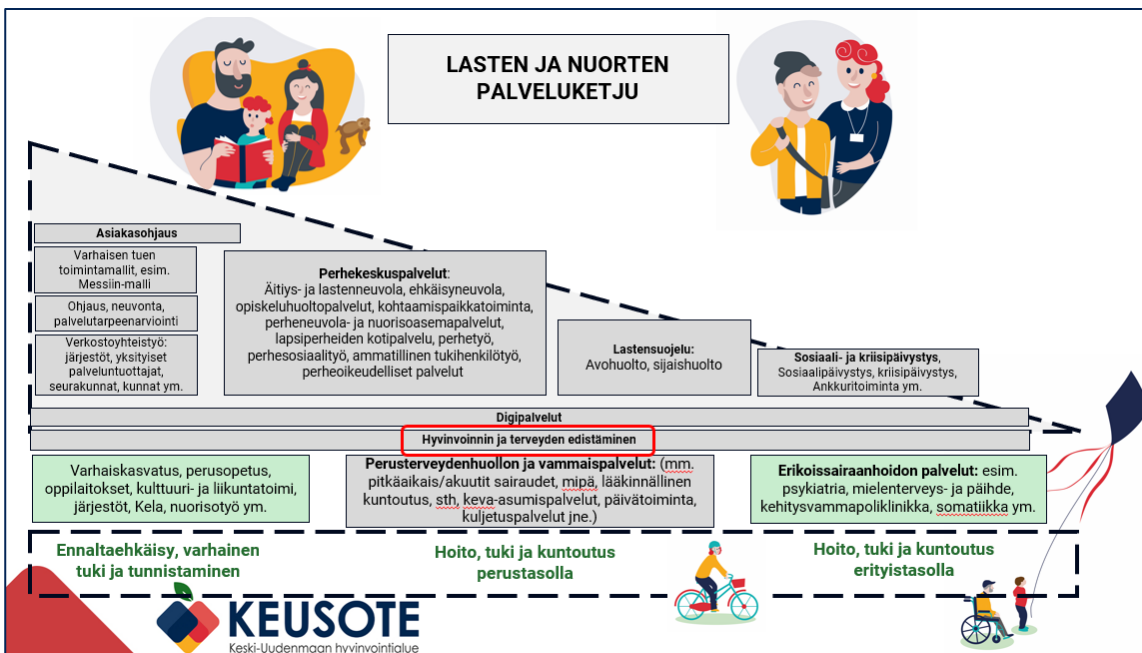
LASTEN JA NUORTEN PALVELUKETJU

Asiakasohjaus

Varhaisen tuen toimintamallit, esim. Messiin-malli

Ohjaus, neuvonta, palvelutarpeenarviointi

Verkostoyhteistyö: järjestöt, yksityiset palveluntuottajat, seurakunnat, kunnat ym.

**Perhekeskuspalvelut**: Äitiys- ja lastenneuvola, ehkäisyneuvola, opiskeluhuoltopalvelut, kohtaamispaikkatoiminta, perheneuvola- ja nuorisoasemapalvelut, lapsiperheiden kotipalvelu, perhetyö, perhesosiaalityö, ammatillinen tukihenkilötyö, perheoikeudelliset palvelut

**Lastensuojelu**: Avohuolto, sijaishuolto

**Sosiaali- ja kriisipäivystys**, Sosiaalipäivystys, kriisipäivystys, Ankkuritoiminta ym.

Digipalvelut

Hyvinvoinnin ja terveyden edistäminen

Varhaiskasvatus, perusopetus, oppilaitokset, kulttuuri- ja liikuntatoimi, järjestöt, Kela, nuorisotyö ym.

**Perusterveydenhuollon ja vammaispalvelut:** (mm. pitkäaikais/akuutit sairaudet, mipä, lääkinnällinen kuntoutus, sth, keva-asumispalvelut, päivätoiminta, kuljetuspalvelut jne.)

**Erikoissairaanhoidon palvelut:** esim. psykiatria, mielenterveys- ja päihde, kehitysvammapoliklinikka, somatiikka ym.

Ennaltaehkäisy, varhainen tuki ja tunnistaminen

Hoito, tuki ja kuntoutus perustasolla

Hoito, tuki ja kuntoutus erityistasolla

KEUSOTE
Keski-Uudenmaan hyvinvointialue